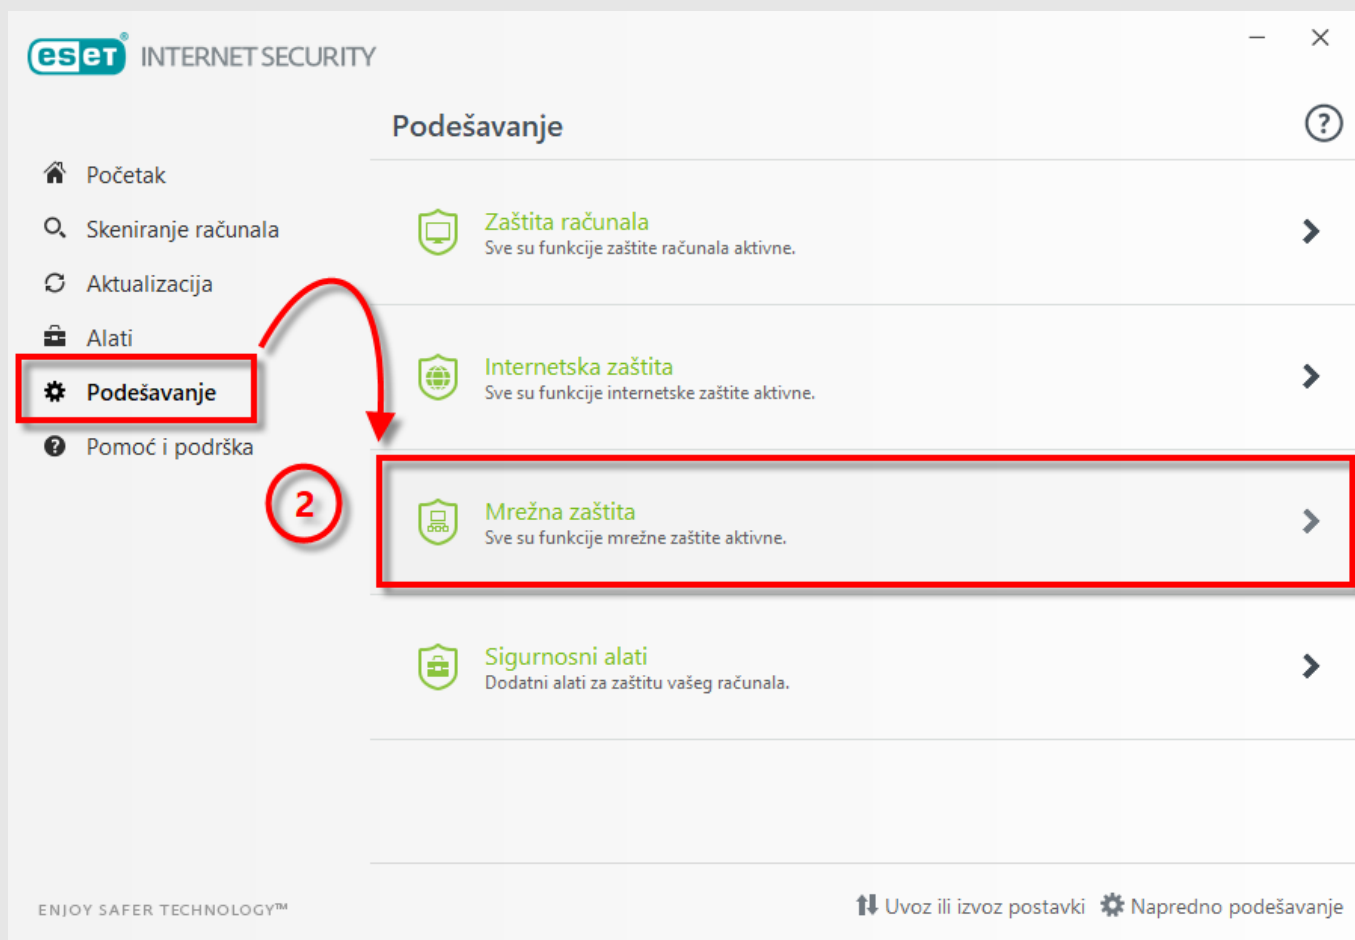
eset INTERNET SECURITY

Početak
Skeniranje računala
Aktualizacija
Alati
Podešavanje
Pomoć i podrška

2

Podešavanje

Zaštita računala
Sve su funkcije zaštite računala aktivne.

Internetska zaštita
Sve su funkcije internetske zaštite aktivne.

Mrežna zaštita
Sve su funkcije mrežne zaštite aktivne.

Sigurnosni alati
Dodatni alati za zaštitu vašeg računala.

ENJOY SAFER TECHNOLOGY™

Uvoz ili izvoz postavki
Napredno podešavanje